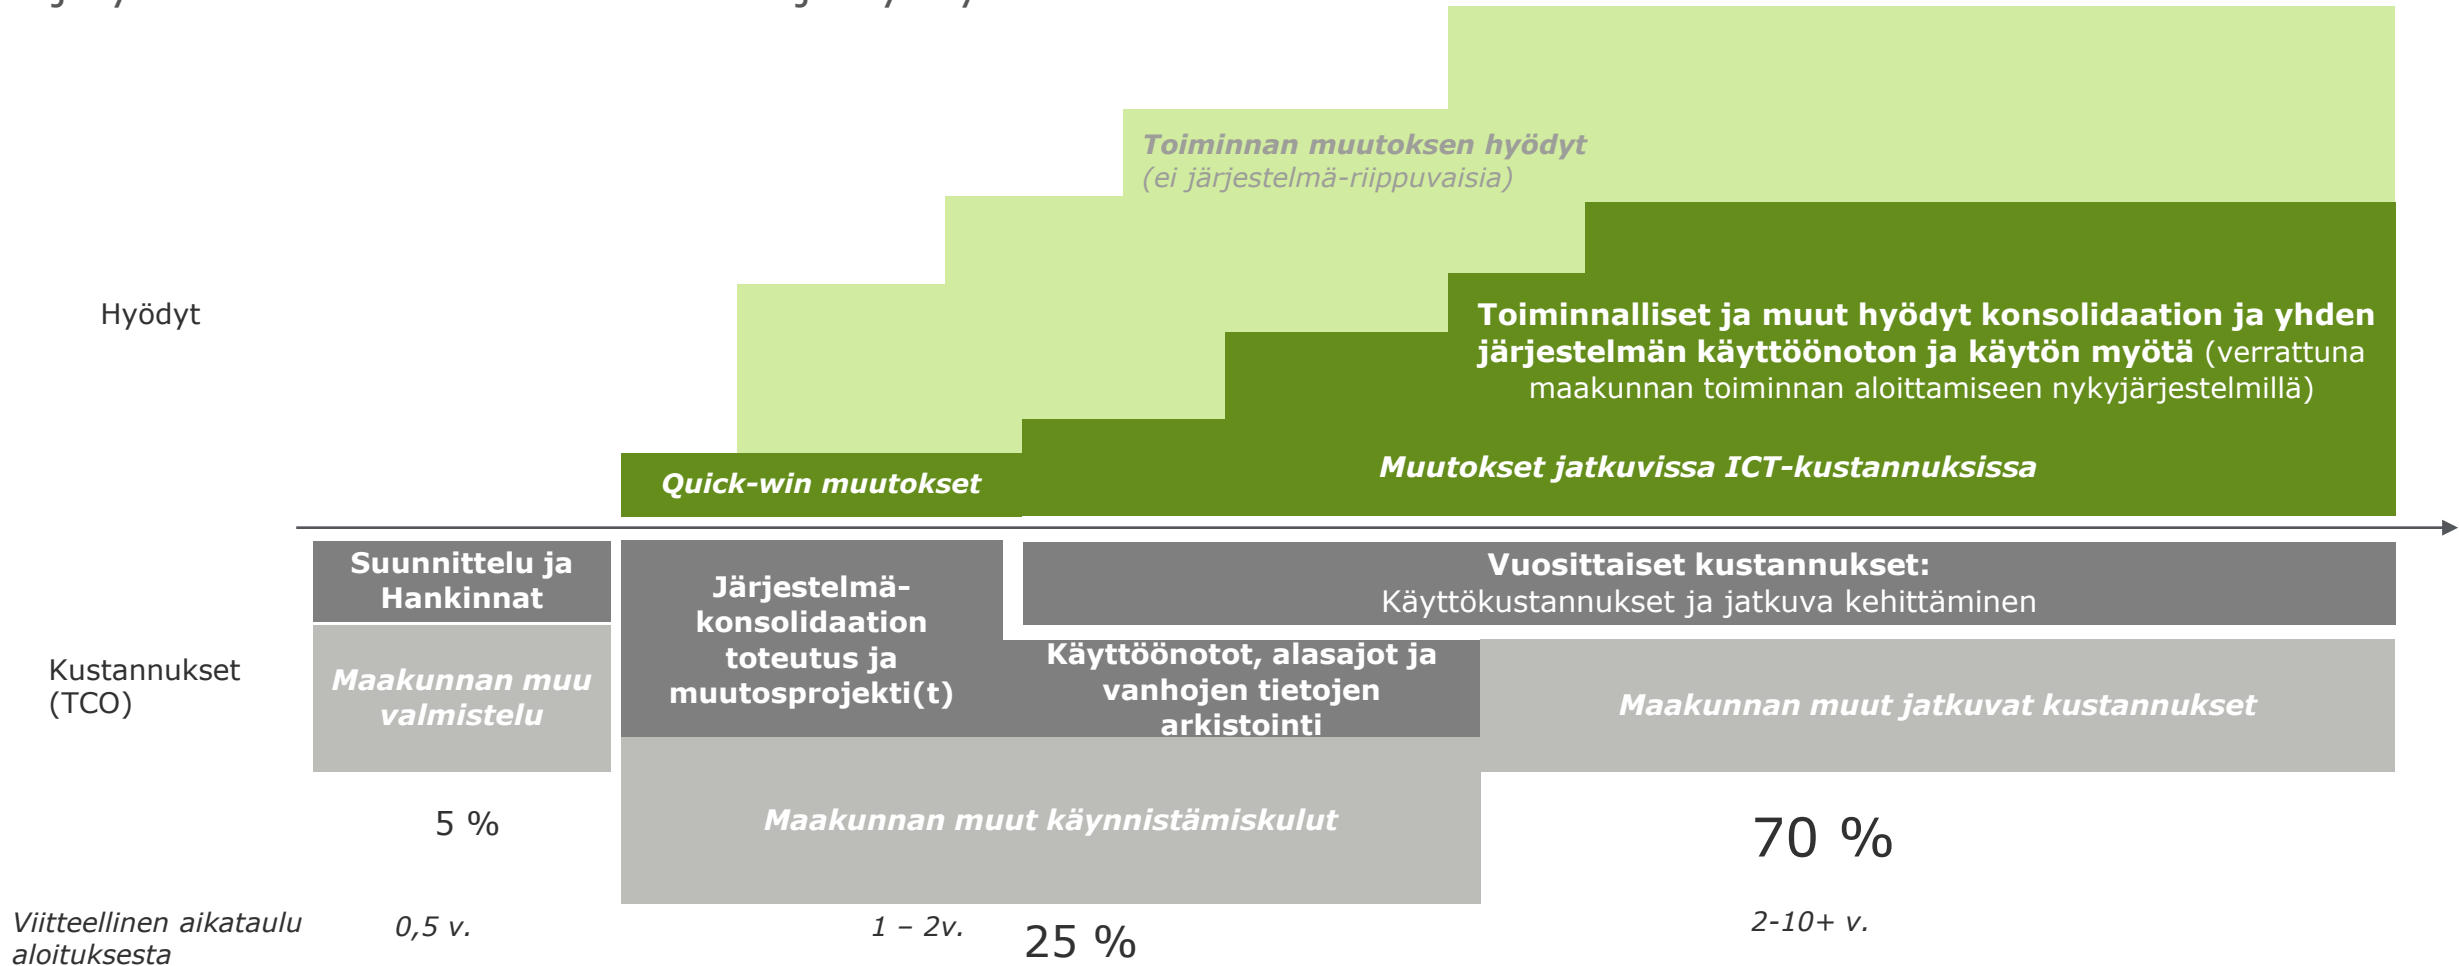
Toiminnan muutoksen hyödyt
(ei järjestelmä-riippuvaisia)

Hyödyt

Toiminnalliset ja muut hyödyt konsolidaation ja yhden järjestelmän käyttöönoton ja käytön myötä (verrattuna maakunnan toiminnan aloittamiseen nykyjärjestelmillä)

Quick-win muutokset

Muutokset jatkuvissa ICT-kustannuksissa

Suunnittelu ja Hankinnat

Järjestelmä-konsolidaation toteutus ja muutosprojekti(t)

Vuosittaiset kustannukset:
Käyttökustannukset ja jatkuva kehittäminen

Kustannukset (TCO)

Maakunnan muu valmistelu

Käyttöönotot, alasajot ja vanhojen tietojen arkistointi

Maakunnan muut jatkuvat kustannukset

Maakunnan muut käynnistämiskulut

5 %

70 %

Viitteellinen aikataulu aloituksesta

0,5 v.

1 – 2v.

25 %

2-10+ v.